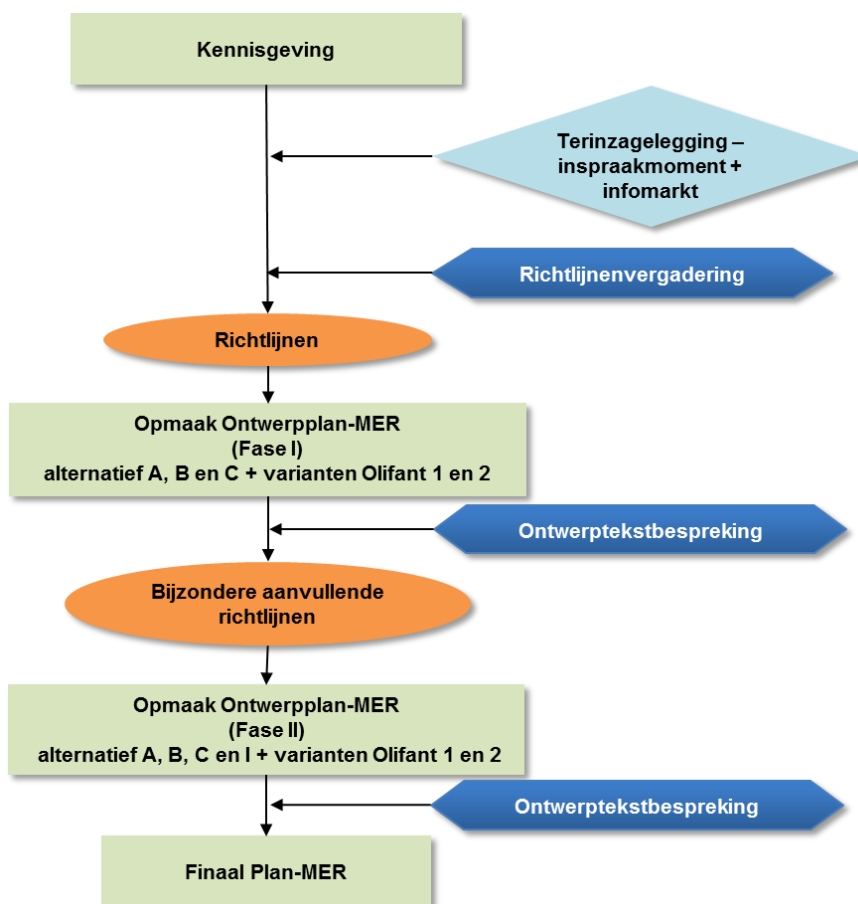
Kennisgeving

Terinzagelegging – inspraakmoment + infomarkt

Richtlijnenvergadering

Richtlijnen

Opmaak Ontwerpplan-MER
(Fase I)
alternatief A, B en C + varianten Olifant 1 en 2

Ontwerptekstbespreking

Bijzondere aanvullende richtlijnen

Opmaak Ontwerpplan-MER
(Fase II)
alternatief A, B, C en I + varianten Olifant 1 en 2

Ontwerptekstbespreking

Finaal Plan-MER